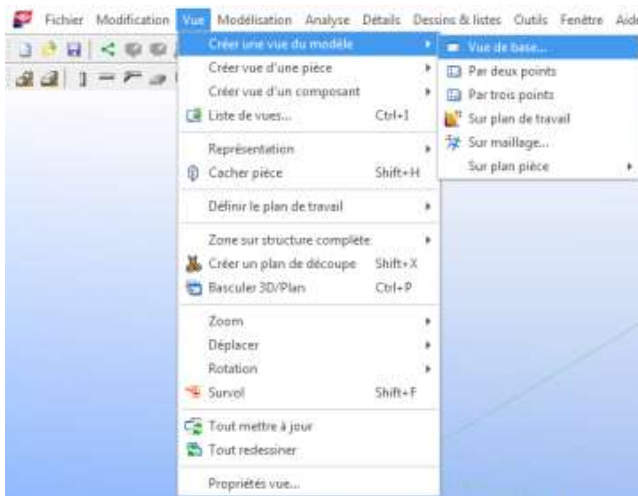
Fichier Modification Vue Modélisation Analyse Détails Dessins & listes Outils Fenêtre Aide

Créer une vue du modèle
Créer vue d'une pièce
Créer vue d'un composant
Liste de vues... Ctrl+I
Représentation
Cacher pièce Shift+H
Définir le plan de travail
Zone sur structure complète
Créer un plan de découpe Shift+X
Basculer 3D/Plan Ctrl+P
Zoom
Déplacer
Rotation
Survol Shift+F
Tout mettre à jour
Tout redessiner
Propriétés vue...

Vue de base...
Par deux points
Par trois points
Sur plan de travail
Sur maillage...
Sur plan pièce